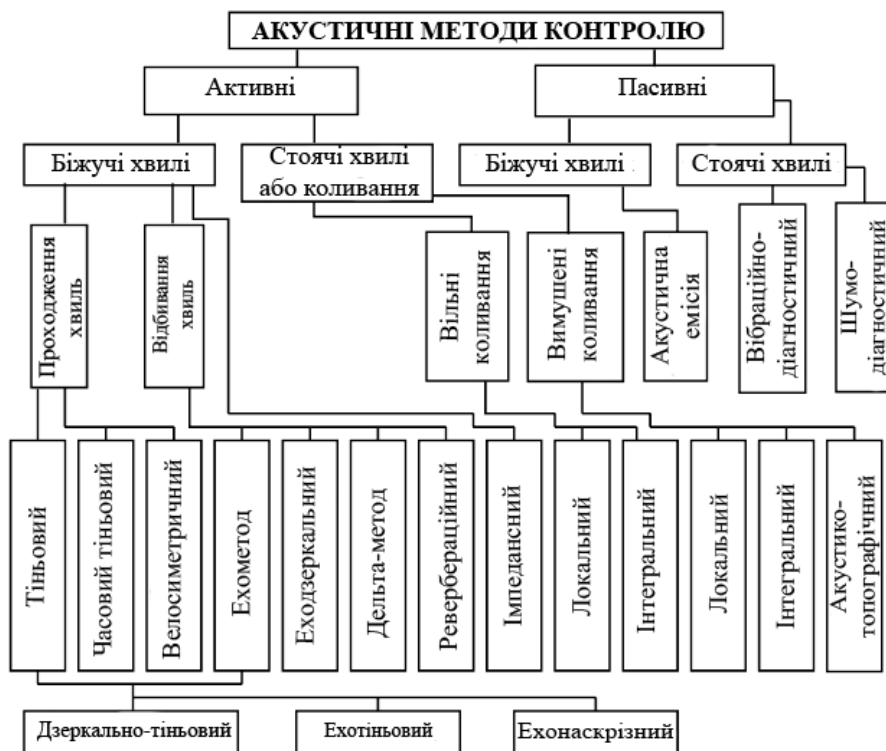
АКУСТИЧНІ МЕТОДИ КОНТРОЛЮ

Активні

Пасивні

Біжучі хвилі

Стоячі хвилі або коливання

Біжучі хвилі

Стоячі хвилі

Проходження хвиль

Відбивання хвиль

Вільні коливання

Вимушені коливання

Акустична емісія

Вібраційно-діагностичний

Шумо-діагностичний

Тіньовий

Часовий тіньовий

Велосиметричний

Ехометод

Ехodзеркальний

Дельта-метод

Реверберaційний

Імпедансний

Локальний

Інтегральний

Локальний

Інтегральний

Акустико-топографічний

Дзеркально-тіньовий

Ехотіньовий

Ехонаскрізний